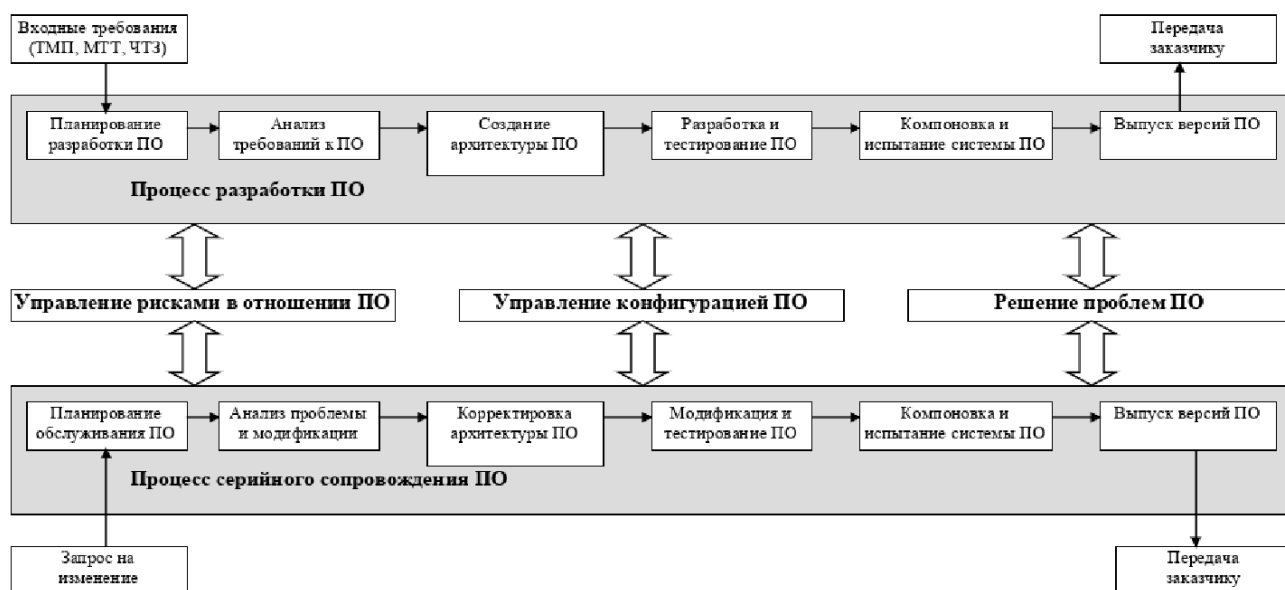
Входные требования (ТМП, МТТ, ЧТЗ)

Передача заказчику

Планирование разработки ПО

Анализ требований к ПО

Создание архитектуры ПО

Разработка и тестирование ПО

Компоновка и испытание системы ПО

Выпуск версий ПО

Процесс разработки ПО

Управление рисками в отношении ПО

Управление конфигурацией ПО

Решение проблем ПО

Планирование обслуживания ПО

Анализ проблемы и модификации

Корректировка архитектуры ПО

Модификация и тестирование ПО

Компоновка и испытание системы ПО

Выпуск версий ПО

Процесс серийного сопровождения ПО

Запрос на изменение

Передача заказчику